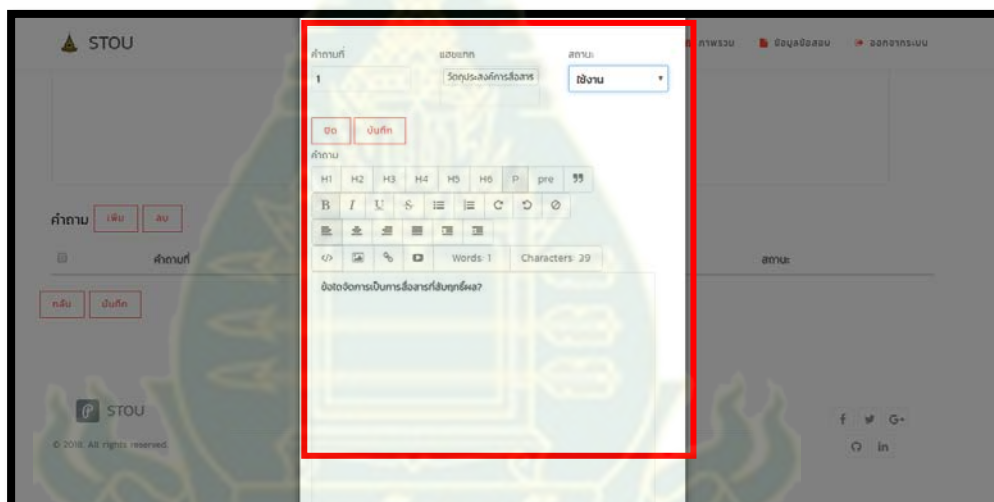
STOU

ภาพรวม ข้อมูลข้อสอบ ออกจากระบบ

คำถามที่
1

แฮชแทก
วัตถุประสงค์การสื่อสาร

สถานะ
ใช้งาน

ปิด บันทึก

คำถาม

H1 H2 H3 H4 H5 H6 P pre ❞

B I U S

Words: 1 Characters: 29

ข้อใดจัดการเป็นการสื่อสารที่สัมฤทธิ์ผล?

คำถาม เพิ่ม ลบ

คำถามที่

สถานะ

กลับ บันทึก

STOU

© 2018. All rights reserved.

f G+

in